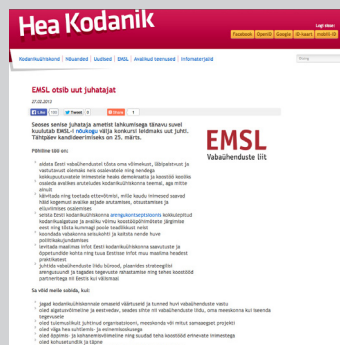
Hea Kodanik

Logi sisse

Facebook OpenID Google ID Isikukaart Mobiil-ID

Kodanikuühiskond Ühendused Uudised EMSL Avalikud teenused Infomaterjalid

EMSL otsib uut juhatajat

27.02.2013

Like Tweet 0

Seoses senise juhataja ametist lahkumisega tänavu suvel kuulutab EMSL-i nõukogu välja konkursi leidmaks uut juhti. Tähtpäev kandideerimiseks on 25. märts.

EMSL
Vabaühenduste liit

Põhiline töö on:

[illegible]

Sa võid meile sobida, kui:

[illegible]